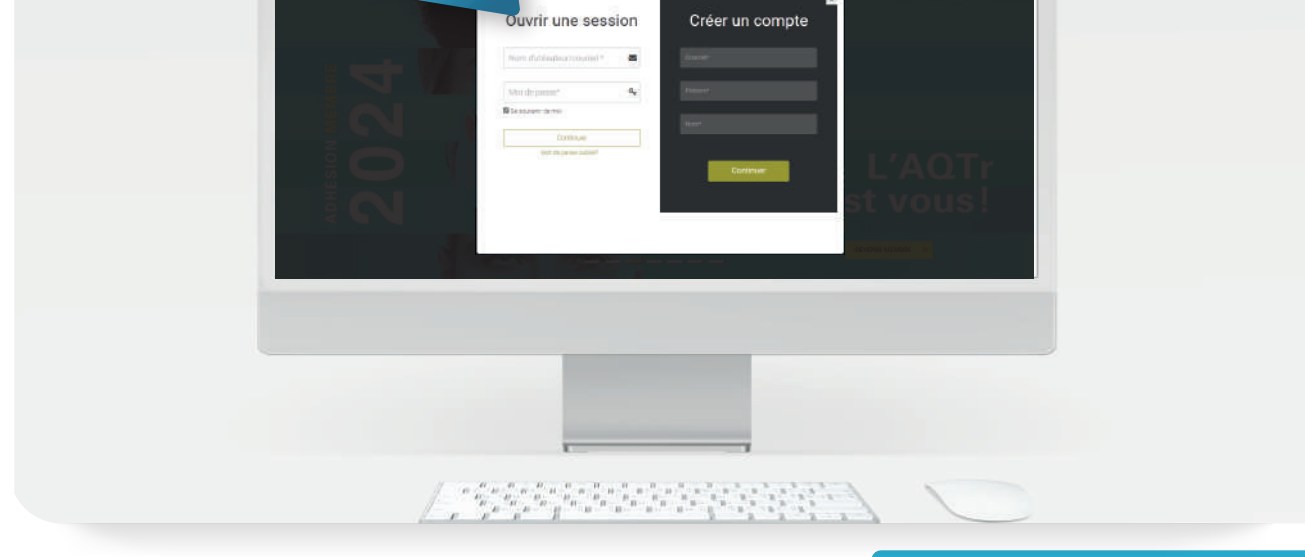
Ouvrir une session

Nom d'utilisateur/courriel *

Mot de passe*

Se souvenir de moi

Continuer

Mot de passe oublié?

Créer un compte

Courriel*

Prénom*

Nom*

Continuer

ADHÉSION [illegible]

2024

L'AQTr

st vous!